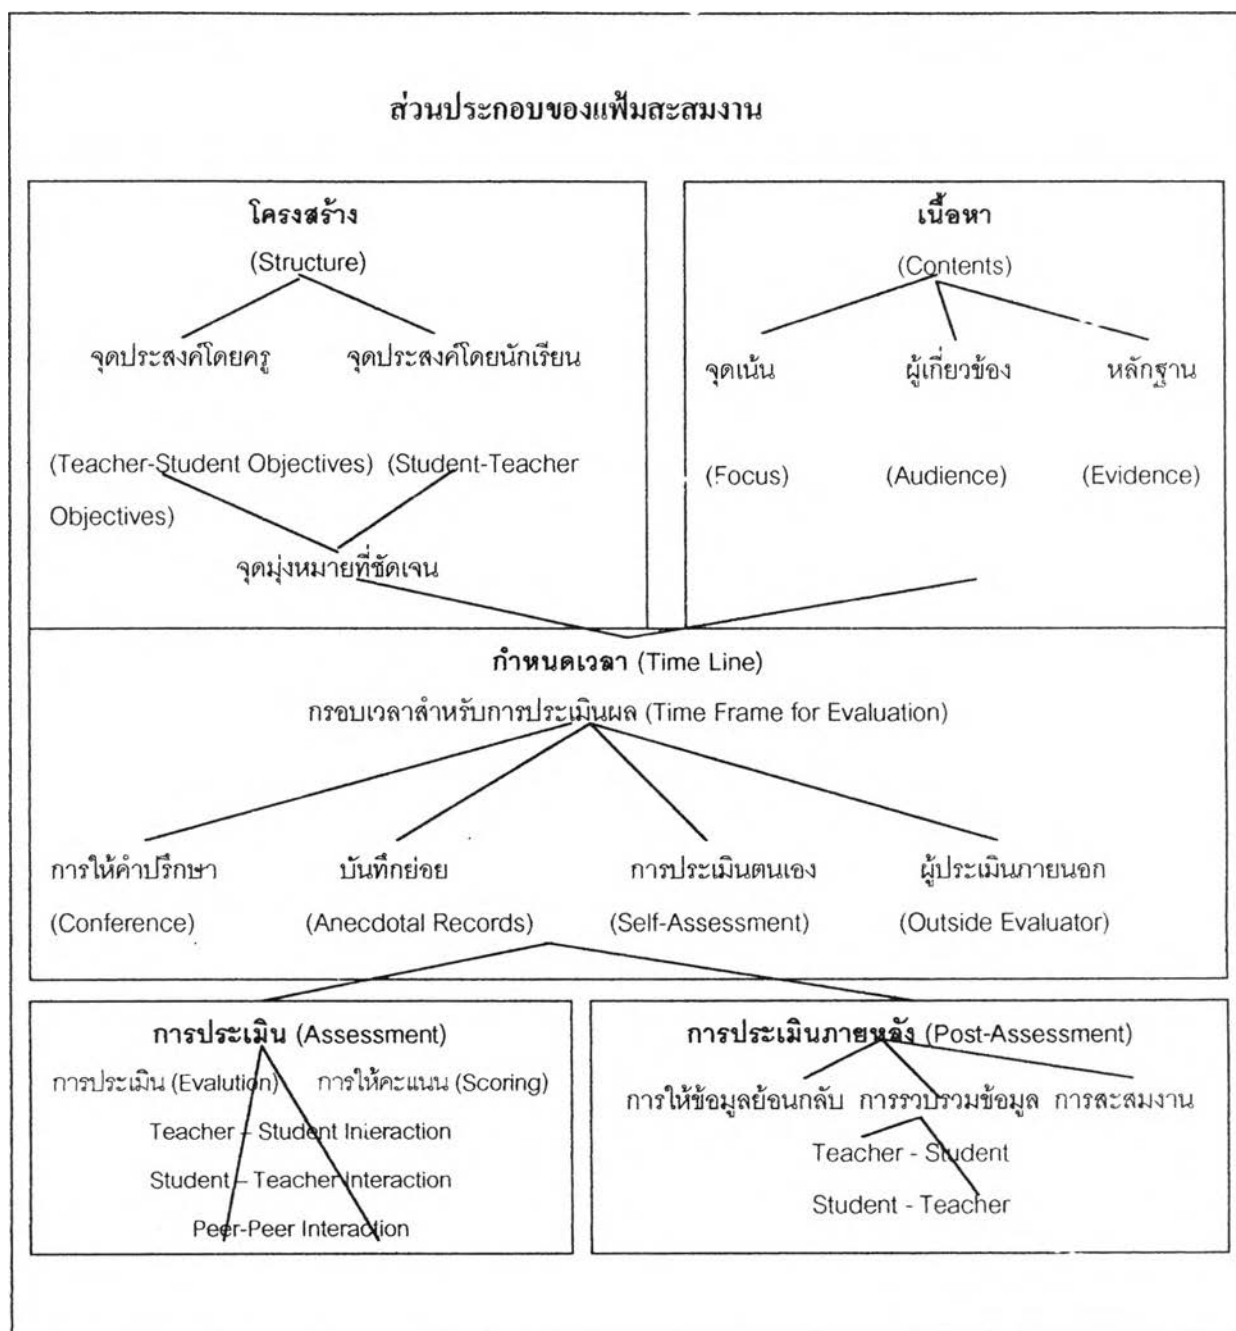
ส่วนประกอบของแฟ้มสะสมงาน

โครงสร้าง
(Structure)
จุดประสงค์โดยครู จุดประสงค์โดยนักเรียน
(Teacher-Student Objectives) (Student-Teacher Objectives)
จุดมุ่งหมายที่ชัดเจน

เนื้อหา
(Contents)
จุดเน้น ผู้เกี่ยวข้อง หลักฐาน
(Focus) (Audience) (Evidence)

กำหนดเวลา (Time Line)
กรอบเวลาสำหรับการประเมินผล (Time Frame for Evaluation)
การให้คำปรึกษา (Conference) บันทึกย่อย (Anecdotal Records) การประเมินตนเอง (Self-Assessment) ผู้ประเมินภายนอก (Outside Evaluator)

การประเมิน (Assessment)
การประเมิน (Evalution) การให้คะแนน (Scoring)
Teacher – Student Interaction
Student – Teacher Interaction
Peer-Peer Interaction

การประเมินภายหลัง (Post-Assessment)
การให้ข้อมูลย้อนกลับ การรวบรวมข้อมูล การสะสมงาน
Teacher - Student
Student - Teacher